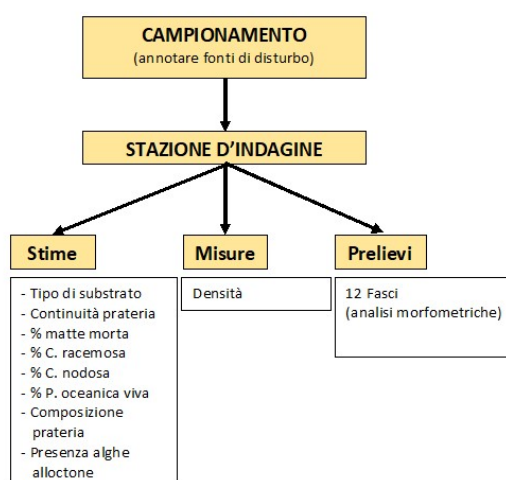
CAMPIONAMENTO
(annotare fonti di disturbo)

STAZIONE D'INDAGINE

Stime

- Tipo di substrato
- Continuità prateria
- % matte morta
- % C. racemosa
- % C. nodosa
- % P. oceanica viva
- Composizione prateria
- Presenza alghe alloctone

Misure

Densità

Prelievi

12 Fasci
(analisi morfometriche)